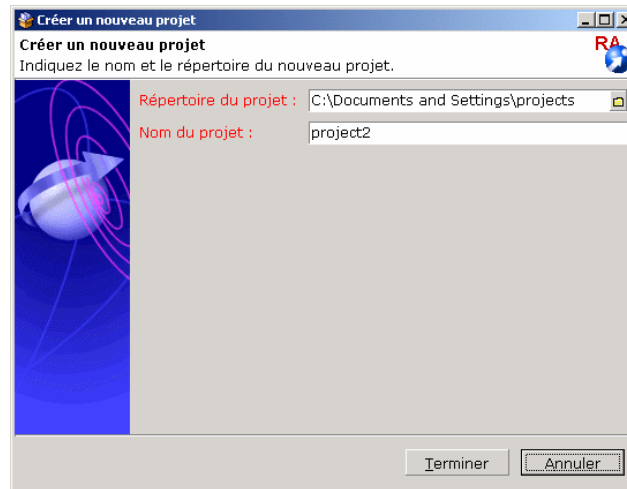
Créer un nouveau projet

Créer un nouveau projet
Indiquez le nom et le répertoire du nouveau projet.

RA

Répertoire du projet : C:\Documents and Settings\projects

Nom du projet : project2

Terminer Annuler